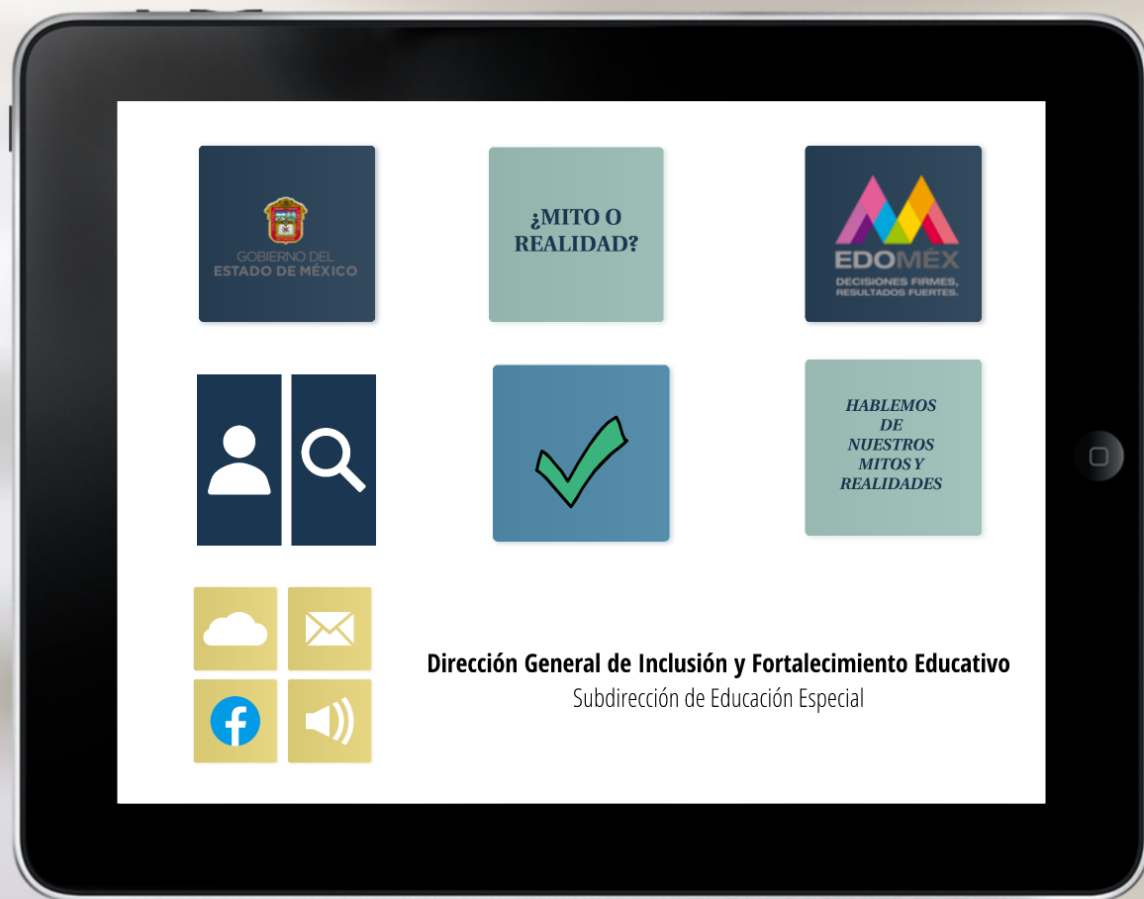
GOBIERNO DEL
ESTADO DE MÉXICO

¿MITO O REALIDAD?

EDOMÉX
DECISIONES FIRMES, RESULTADOS FUERTES.

HABLEMOS DE NUESTROS MITOS Y REALIDADES

Dirección General de Inclusión y Fortalecimiento Educativo
Subdirección de Educación Especial